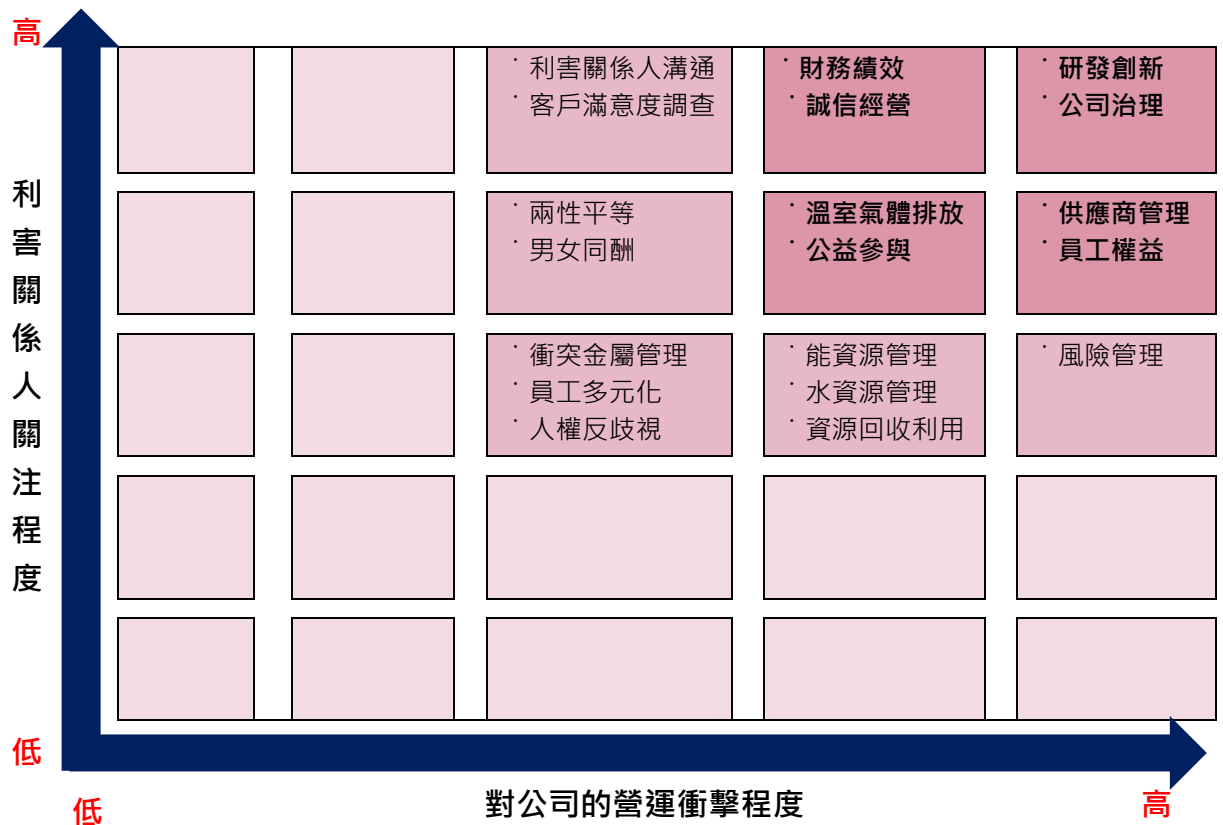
高

利害關係人關注程度

低

· 利害關係人溝通
· 客戶滿意度調查

· 財務績效
· 誠信經營

· 研發創新
· 公司治理

· 兩性平等
· 男女同酬

· 溫室氣體排放
· 公益參與

· 供應商管理
· 員工權益

· 衝突金屬管理
· 員工多元化
· 人權反歧視

· 能資源管理
· 水資源管理
· 資源回收利用

· 風險管理

低

對公司的營運衝擊程度

高